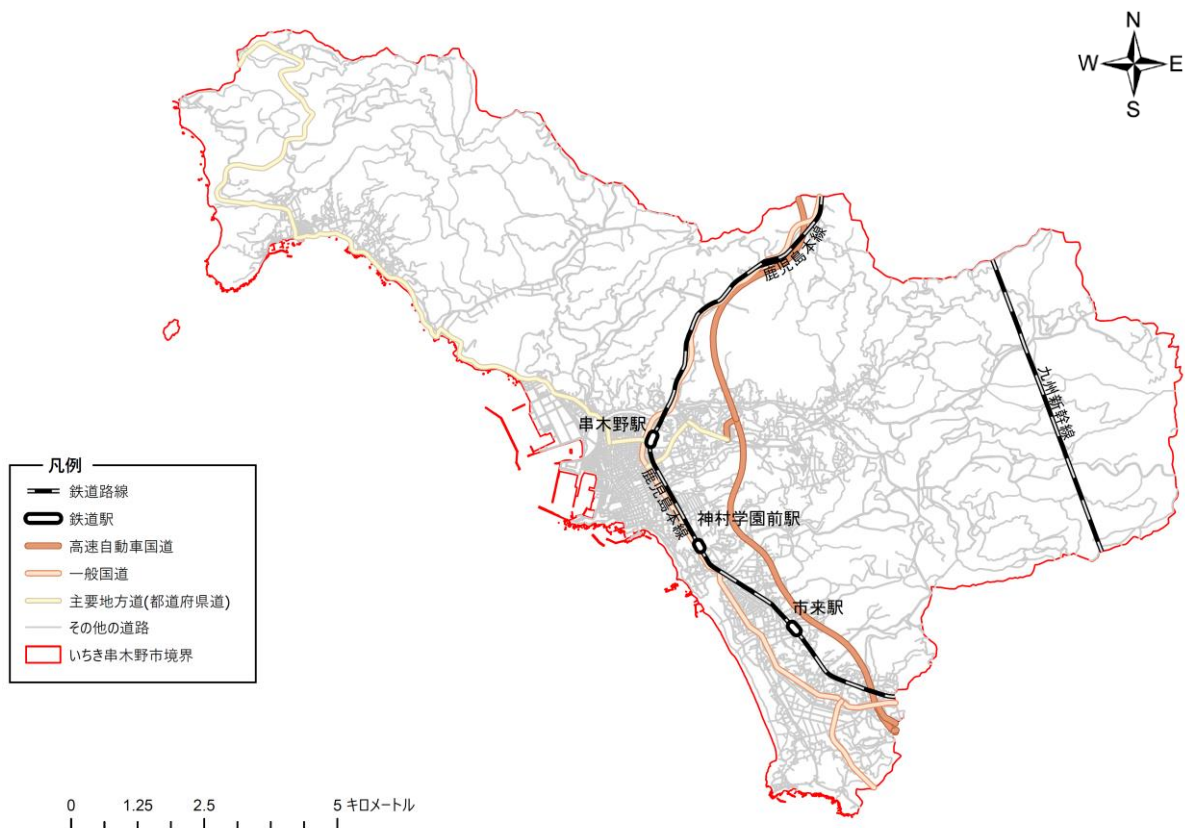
N
W
E
S

鹿児島本線

九州新幹線

串木野駅

鹿児島本線

神村学園前駅

市来駅

凡例
鉄道路線
鉄道駅
高速自動車国道
一般国道
主要地方道(都道府県道)
その他の道路
いちき串木野市境界

0 1.25 2.5 5 キロメートル